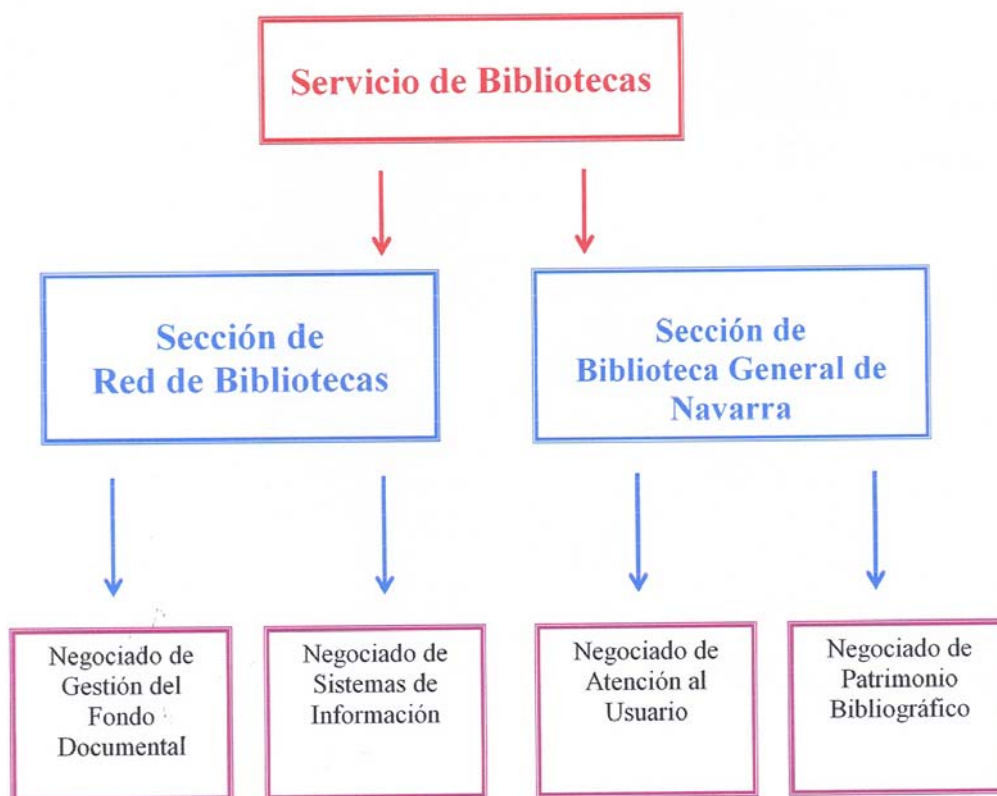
Servicio de Bibliotecas

Sección de Red de Bibliotecas

Sección de Biblioteca General de Navarra

Negociado de Gestión del Fondo Documental

Negociado de Sistemas de Información

Negociado de Atención al Usuario

Negociado de Patrimonio Bibliográfico